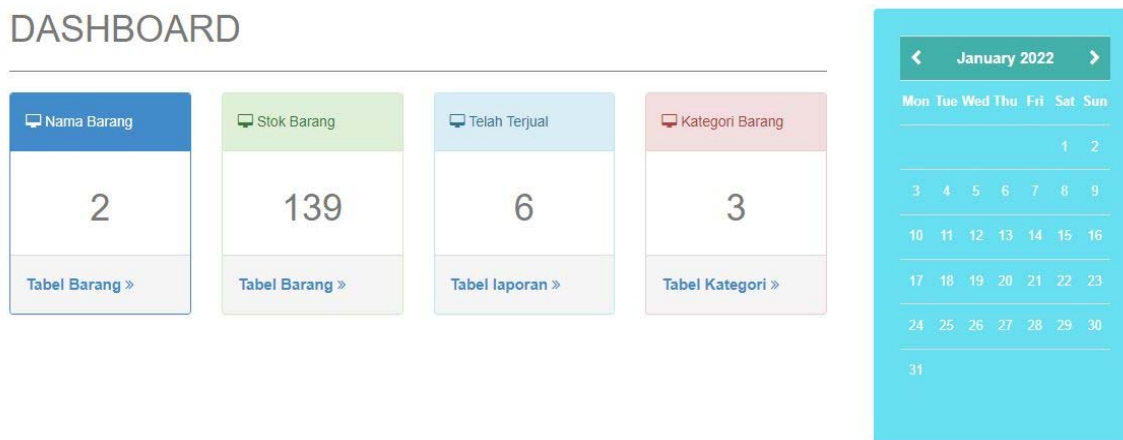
DASHBOARD

Nama Barang

2

Tabel Barang »

Stok Barang

139

Tabel Barang »

Telah Terjual

6

Tabel laporan »

Kategori Barang

3

Tabel Kategori »

‹ January 2022 ›

| Mon | Tue | Wed | Thu | Fri | Sat | Sun |
|---|---|---|---|---|---|---|
| | | | | | 1 | 2 |
| 3 | 4 | 5 | 6 | 7 | 8 | 9 |
| 10 | 11 | 12 | 13 | 14 | 15 | 16 |
| 17 | 18 | 19 | 20 | 21 | 22 | 23 |
| 24 | 25 | 26 | 27 | 28 | 29 | 30 |
| 31 | | | | | | |